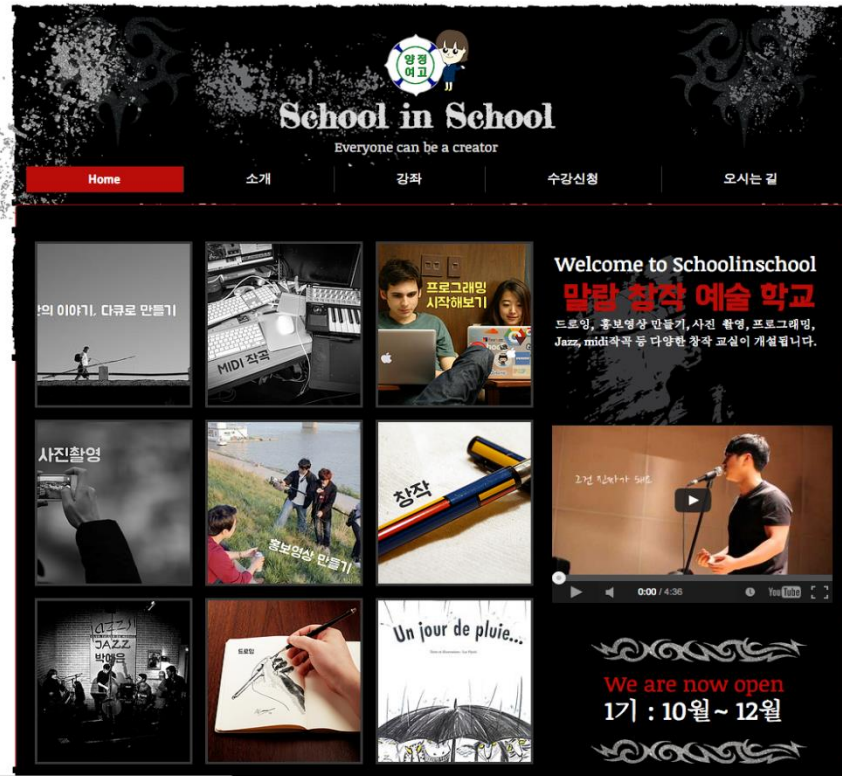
양정여고

School in School

Everyone can be a creator

Home

소개

강좌

수강신청

오시는 길

의 이야기, 다큐로 만들기

MIDI 작곡

프로그래밍 시작해보기

사진촬영

홍보영상 만들기

창작

JAZZ

드로잉

Un jour de pluie...

Welcome to Schoolinschool

말랍 창작 예술 학교

드로잉, 홍보영상 만들기, 사진 촬영, 프로그래밍, Jazz, midi작곡 등 다양한 창작 교실이 개설됩니다.

0:00 / 4:36

YouTube

We are now open

1기 : 10월 ~ 12월